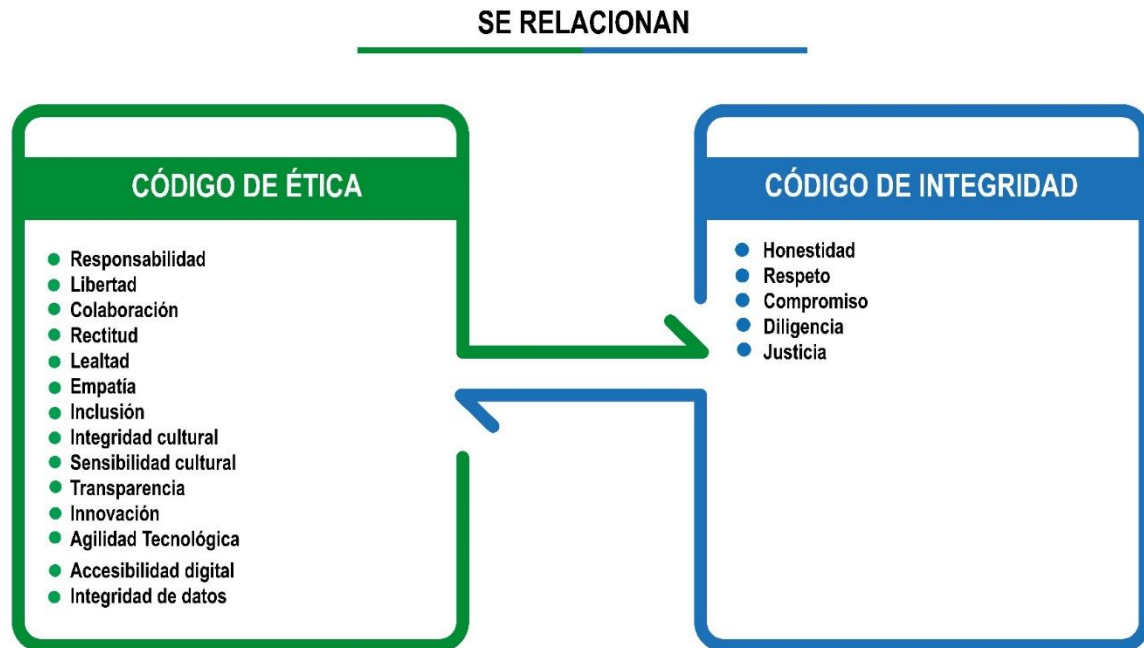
SE RELACIONAN

CÓDIGO DE ÉTICA

- Responsabilidad
- Libertad
- Colaboración
- Rectitud
- Lealtad
- Empatía
- Inclusión
- Integridad cultural
- Sensibilidad cultural
- Transparencia
- Innovación
- Agilidad Tecnológica
- Accesibilidad digital
- Integridad de datos

CÓDIGO DE INTEGRIDAD

- Honestidad
- Respeto
- Compromiso
- Diligencia
- Justicia